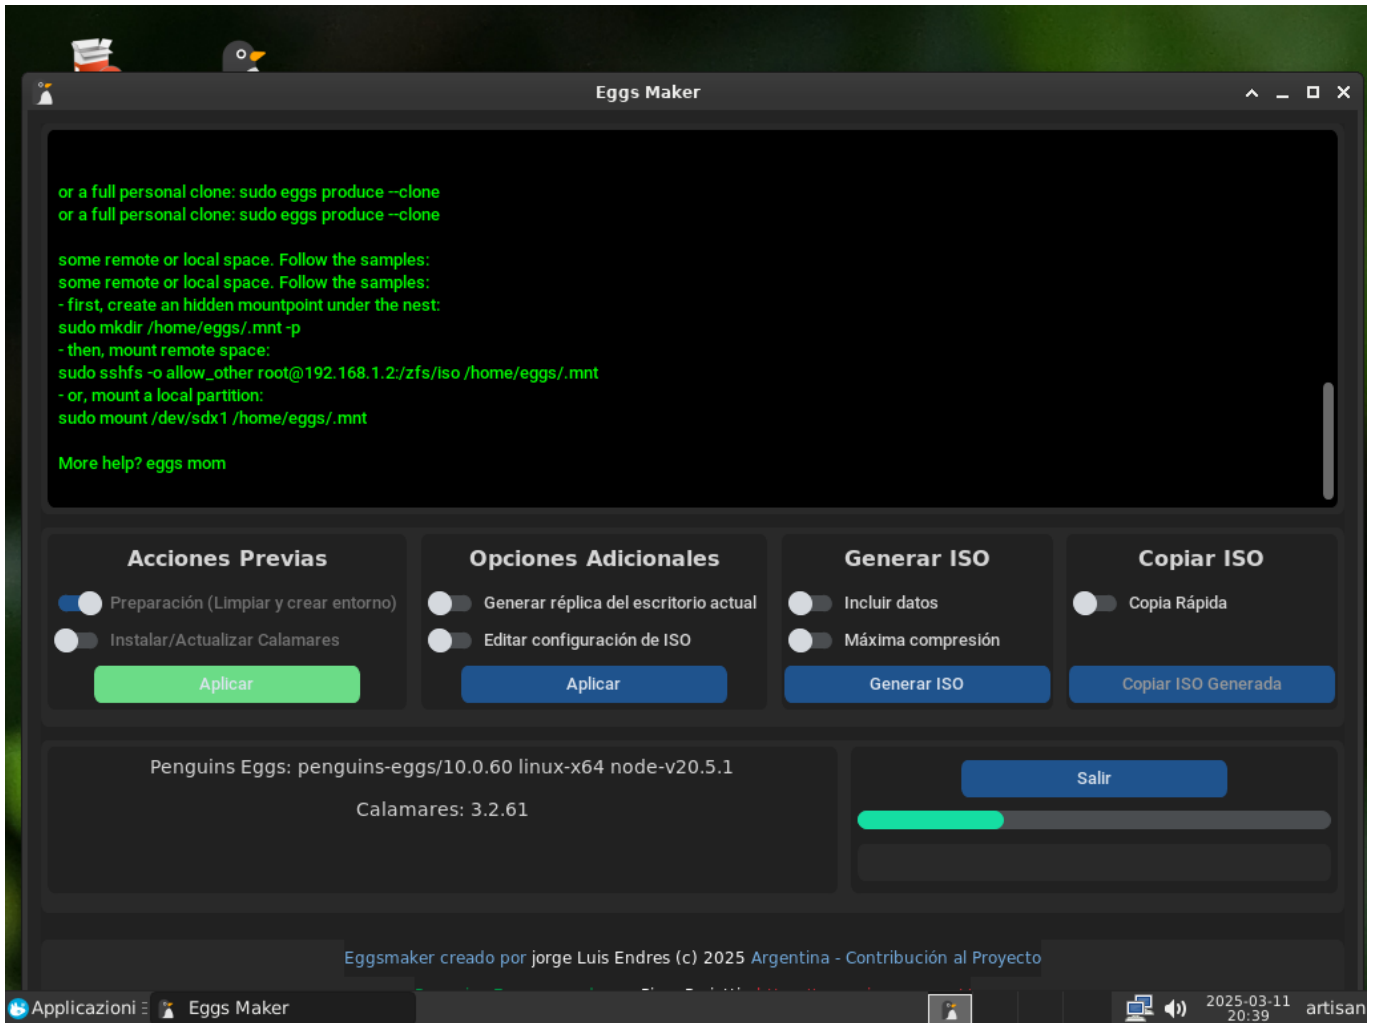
Eggs Maker

or a full personal clone: sudo eggs produce --clone
or a full personal clone: sudo eggs produce --clone

some remote or local space. Follow the samples:
some remote or local space. Follow the samples:
- first, create an hidden mountpoint under the nest:
sudo mkdir /home/eggs/.mnt -p
- then, mount remote space:
sudo sshfs -o allow_other root@192.168.1.2:/zfs/iso /home/eggs/.mnt
- or, mount a local partition:
sudo mount /dev/sdx1 /home/eggs/.mnt

More help? eggs mom

Acciones Previas
Preparación (Limpiar y crear entorno)
Instalar/Actualizar Calamares
Aplicar

Opciones Adicionales
Generar réplica del escritorio actual
Editar configuración de ISO
Aplicar

Generar ISO
Incluir datos
Máxima compresión
Generar ISO

Copiar ISO
Copia Rápida
Copiar ISO Generada

Penguins Eggs: penguins-eggs/10.0.60 linux-x64 node-v20.5.1
Calamares: 3.2.61

Salir

Eggsmaker creado por jorge Luis Endres (c) 2025 Argentina - Contribución al Proyecto
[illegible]

Applicazioni
Eggs Maker
2025-03-11
20:39
artisan